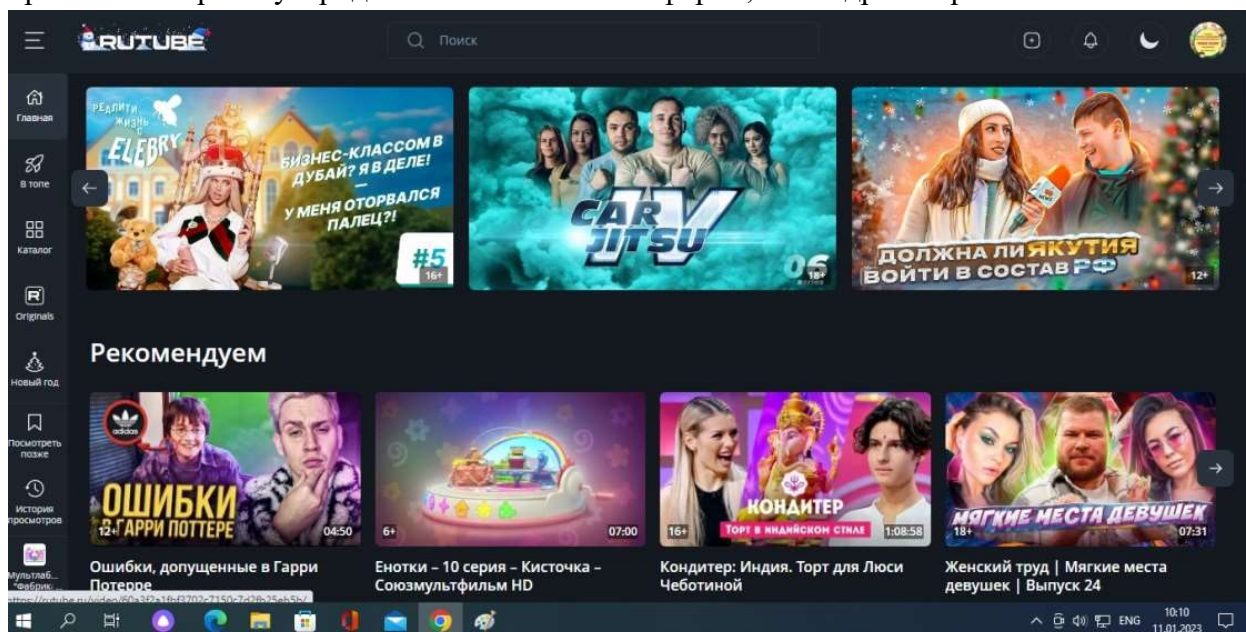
RUTUBE

Поиск

Главная
В топе
Каталог
Originals
Новый год
Посмотреть позже
История просмотров
Мультаб... "Фабрик...

РЕАЛИТИ ЖИЗНЬ С ELEBRY
БИЗНЕС-КЛАССОМ В ДУБАЙ? Я В ДЕЛЕ! — У МЕНЯ ОТОРВАЛСЯ ПАЛЕЦ?!
#5
16+

CAR JITSU V
06
18+

ДОЛЖНА ЛИ ЯКУТИЯ ВОЙТИ В СОСТАВ РФ
12+

Рекомендуем

adidas
ОШИБКИ В ГАРРИ ПОТТЕРЕ
12+
04:50
Ошибки, допущенные в Гарри Потерре

6+
07:00
Енотки – 10 серия – Кисточка – Союзмультфильм HD

КОНДИТЕР
ТОРТ В ИНДИЙСКОМ СТИЛЕ
16+
1:08:58
Кондитер: Индия. Торт для Люси Чеботиной

МЯГКИЕ МЕСТА ДЕВУШЕК
18+
07:31
Женский труд | Мягкие места девушек | Выпуск 24

https://rutube.ru/video/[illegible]

ENG 10:10 11.01.2023